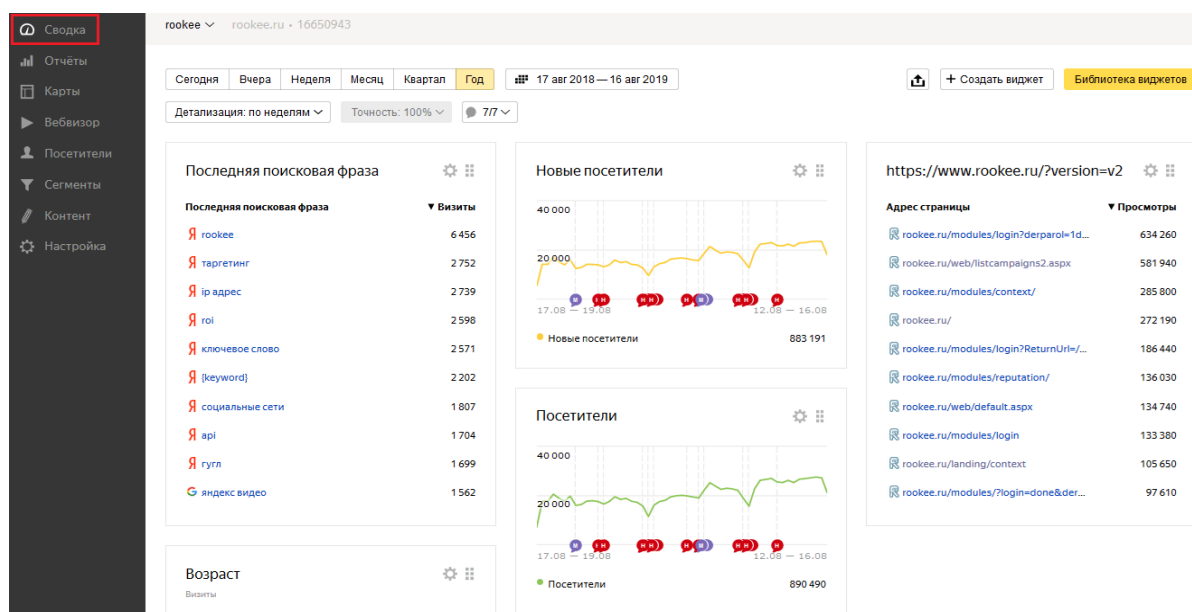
Сводка
Отчёты
Карты
Вебвизор
Посетители
Сегменты
Контент
Настройка

rookee ∨ rookee.ru • 16650943

Сегодня | Вчера | Неделя | Месяц | Квартал | Год
17 авг 2018 — 16 авг 2019
+ Создать виджет
Библиотека виджетов
Детализация: по неделям ∨
Точность: 100% ∨
7/7 ∨

Последняя поисковая фраза

| Последняя поисковая фраза | ▼ Визиты |
|---|---|
| rookee | 6 456 |
| таргетинг | 2 752 |
| ip адрес | 2 739 |
| roi | 2 598 |
| ключевое слово | 2 571 |
| {keyword} | 2 202 |
| социальные сети | 1 807 |
| api | 1 704 |
| гугл | 1 699 |
| яндекс видео | 1 562 |

Новые посетители
40 000
20 000
17.08 — 19.08
12.08 — 16.08
Новые посетители 883 191

Посетители
40 000
20 000
17.08 — 19.08
12.08 — 16.08
Посетители 890 490

https://www.rookee.ru/?version=v2

| Адрес страницы | ▼ Просмотры |
|---|---|
| rookee.ru/modules/login?derparol=1d... | 634 260 |
| rookee.ru/web/listcampaigns2.aspx | 581 940 |
| rookee.ru/modules/context/ | 285 800 |
| rookee.ru/ | 272 190 |
| rookee.ru/modules/login?ReturnUrl=/... | 186 440 |
| rookee.ru/modules/reputation/ | 136 030 |
| rookee.ru/web/default.aspx | 134 740 |
| rookee.ru/modules/login | 133 380 |
| rookee.ru/landing/context | 105 650 |
| rookee.ru/modules/?login=done&der... | 97 610 |

Возраст
Визиты